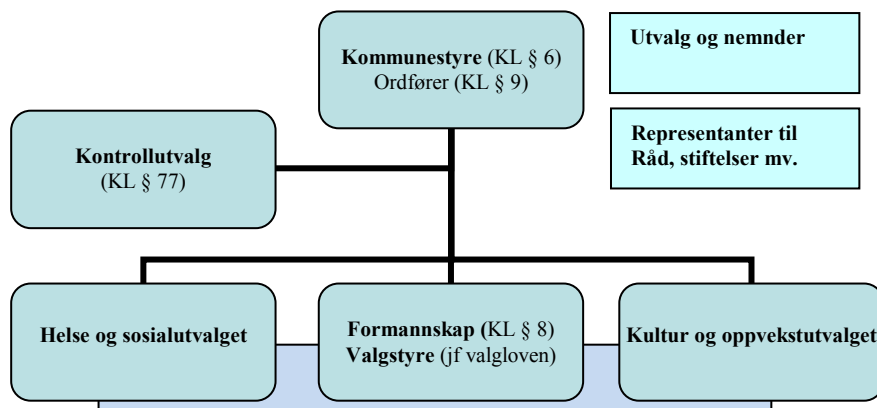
Kommunestyre (KL § 6)
Ordfører (KL § 9)

Utvalg og nemnder

Representanter til Råd, stiftelser mv.

Kontrollutvalg
(KL § 77)

Helse og sosialutvalget

Formannskap (KL § 8)
Valgstyre (jf valgloven)

Kultur og oppvekstutvalget